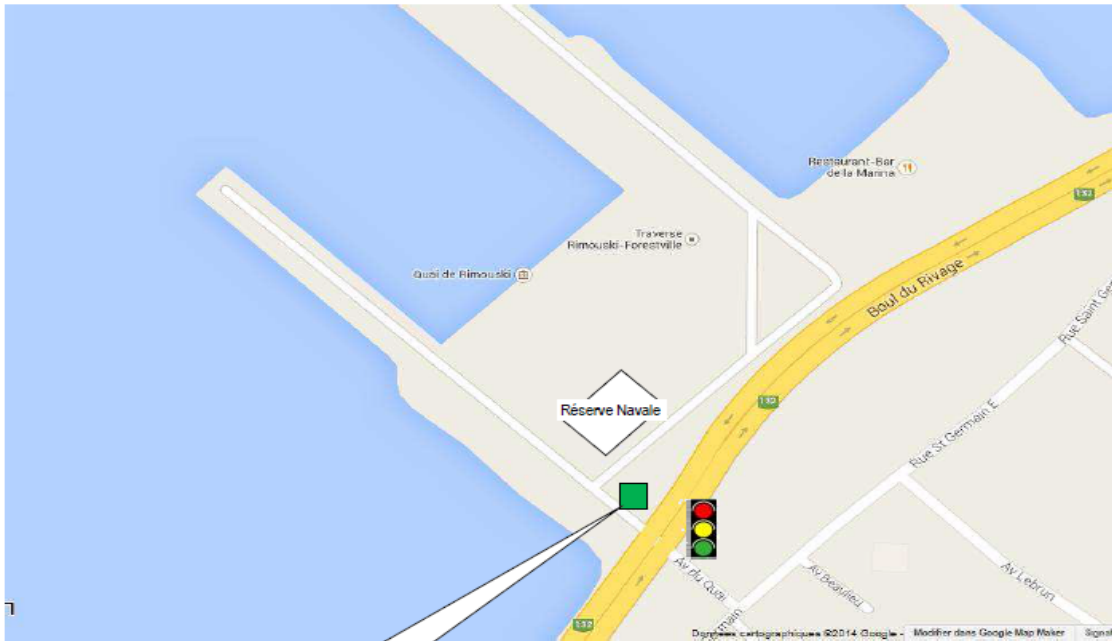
Restaurant-Bar de la Marina

132

Traverse Rimouski-Forestville

Quai de Rimouski

Boul du Rivage

Rue Saint Ge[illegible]

Réserve Navale

132

Rue St Germain E

Av du Quai

Av Beaulieu

Av Lebrun

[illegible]main

132

Données cartographiques ©2014 Google - Modifier dans Google Map Maker Signa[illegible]